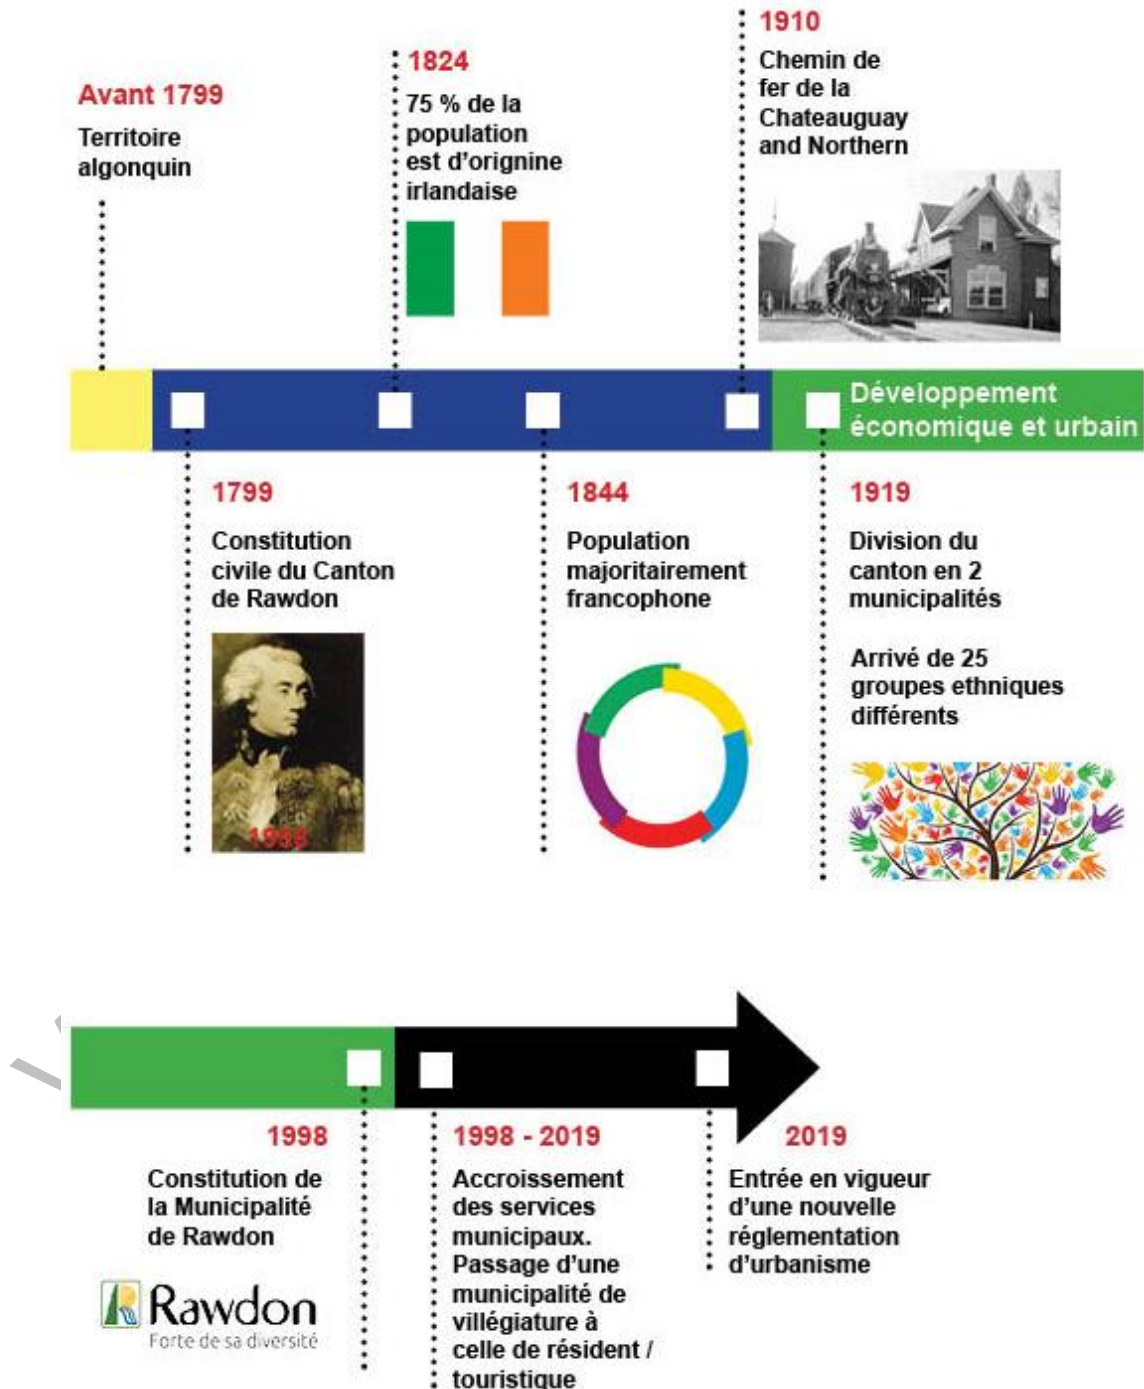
Avant 1799
Territoire algonquin

1824
75 % de la population est d'orignine irlandaise

1910
Chemin de fer de la Chateauguay and Northern

Développement économique et urbain

1799
Constitution civile du Canton de Rawdon

1844
Population majoritairement francophone

1919
Division du canton en 2 municipalités

Arrivé de 25 groupes ethniques différents

1998
Constitution de la Municipalité de Rawdon

Rawdon
Forte de sa diversité

1998 - 2019
Accroissement des services municipaux. Passage d'une municipalité de villégiature à celle de résident / touristique

2019
Entrée en vigueur d'une nouvelle réglementation d'urbanisme